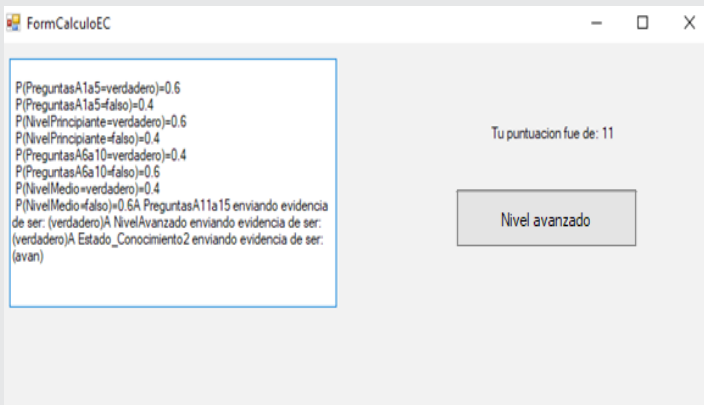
FormCalculoEC

P(PreguntasA1a5=verdadero)=0.6
P(PreguntasA1a5=falso)=0.4
P(NivelPrincipiante=verdadero)=0.6
P(NivelPrincipiante=falso)=0.4
P(PreguntasA6a10=verdadero)=0.4
P(PreguntasA6a10=falso)=0.6
P(NivelMedio=verdadero)=0.4
P(NivelMedio=falso)=0.6A PreguntasA11a15 enviando evidencia de ser: (verdadero)A NivelAvanzado enviando evidencia de ser: (verdadero)A Estado_Conocimiento2 enviando evidencia de ser: (avan)

Tu puntuacion fue de: 11

Nivel avanzado